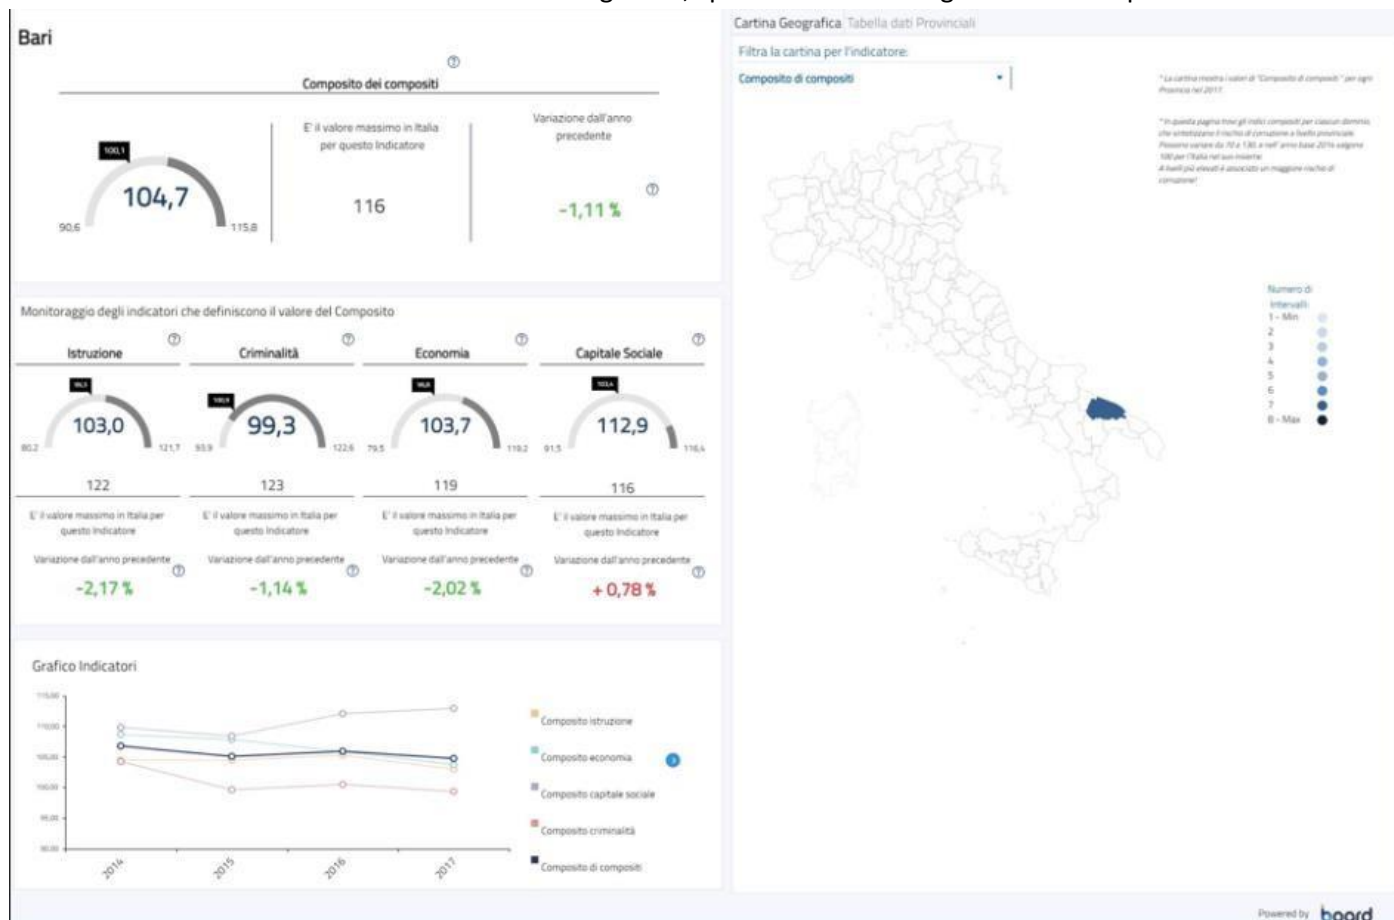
Bari

Composito dei compositi

100,1

104,7

90,6 115,8

E' il valore massimo in Italia per questo Indicatore

116

Variazione dall'anno precedente

-1,11 %

Monitoraggio degli indicatori che definiscono il valore del Composito

Istruzione

103,0

80,2 121,7

122

E' il valore massimo in Italia per questo Indicatore

Variazione dall'anno precedente

-2,17 %

Criminalità

99,3

93,9 122,6

123

E' il valore massimo in Italia per questo Indicatore

Variazione dall'anno precedente

-1,14 %

Economia

103,7

79,5 119,2

119

E' il valore massimo in Italia per questo Indicatore

Variazione dall'anno precedente

-2,02 %

Capitale Sociale

112,9

91,5 116,4

116

E' il valore massimo in Italia per questo Indicatore

Variazione dall'anno precedente

+ 0,78 %

Grafico Indicatori

2014 2015 2016 2017

Composito istruzione
Composito economia
Composito capitale sociale
Composito criminalità
Composito di compositi

Cartina Geografica Tabella dati Provinciali

Filtra la cartina per l'indicatore:

Composito di compositi

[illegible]

Numero di Intervalli
1 - Min
2
3
4
5
6
7
8 - Max

Powered by board